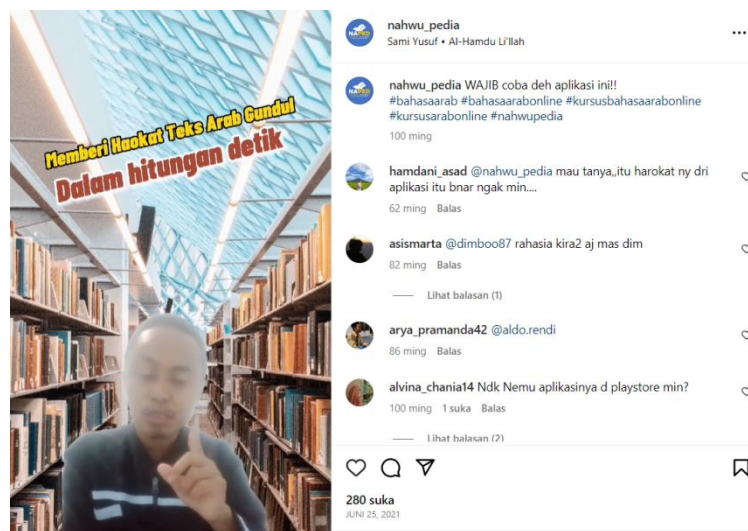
Memberi Haokat Teks Arab Gundul
Dalam hitungan detik

nahwu_pedia
Sami Yusuf • Al-Hamdu Li'llah

nahwu_pedia WAJIB coba deh aplikasi ini!! #bahasaarab #bahasaarabonline #kursusbahasaarabonline #kursusarabonline #nahwupedia
100 ming

hamdani_asad @nahwu_pedia mau tanya,,itu harokat ny dri aplikasi itu bnar ngak min....
62 ming Balas

asismarta @dimboo87 rahasia kira2 aj mas dim
82 ming Balas

Lihat balasan (1)

arya_pramanda42 @aldo.rendi
86 ming Balas

alvina_chania14 Ndk Nemu aplikasinya d playstore min?
100 ming 1 suka Balas

Lihat balasan (2)

280 suka
JUNI 25, 2021